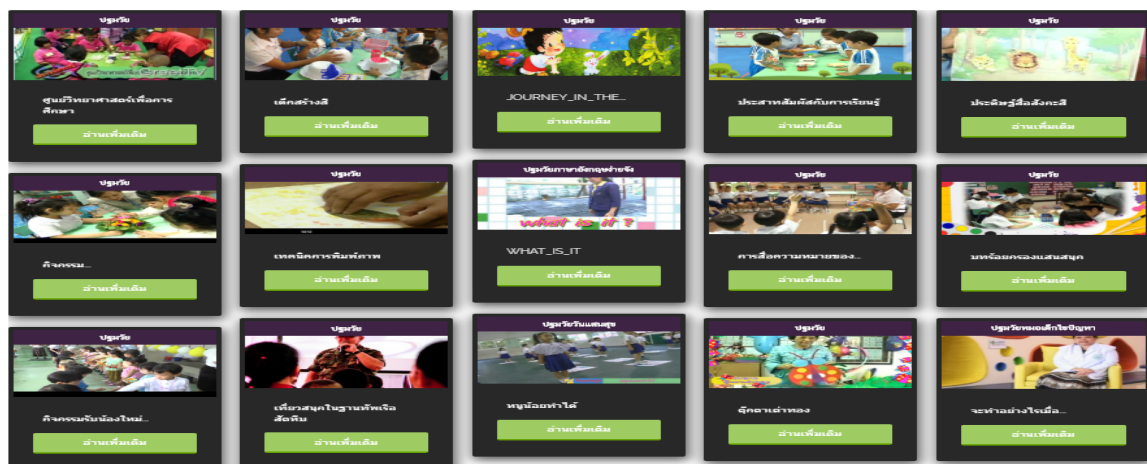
ปฐมวัย
สุนย์วิทยาศาสตร์เพื่อการศึกษา
อ่านเพิ่มเติม

ปฐมวัย
เด็กสร้างสี
อ่านเพิ่มเติม

ปฐมวัย
JOURNEY_IN_THE...
อ่านเพิ่มเติม

ปฐมวัย
ประสาทสัมผัสกับการเรียนรู้
อ่านเพิ่มเติม

ปฐมวัย
ประดิษฐ์สื่อสังกะสี
อ่านเพิ่มเติม

ปฐมวัย
กิจกรรม...
อ่านเพิ่มเติม

ปฐมวัย
เทคนิคการพิมพ์ภาพ
อ่านเพิ่มเติม

ปฐมวัยภาษาอังกฤษง่ายจัง
what is it ?
WHAT_IS_IT
อ่านเพิ่มเติม

ปฐมวัย
การสื่อความหมายของ...
อ่านเพิ่มเติม

ปฐมวัย
มหร้อยกรองแสนสนุก
อ่านเพิ่มเติม

ปฐมวัย
กิจกรรมรับน้องใหม่...
อ่านเพิ่มเติม

ปฐมวัย
เที่ยวสนุกในฐานทัพเรือสัตหีบ
อ่านเพิ่มเติม

ปฐมวัยวันแสนสุข
หนูน้อยทำได้
อ่านเพิ่มเติม

ปฐมวัย
ตุ๊กตาเต่าทอง
อ่านเพิ่มเติม

ปฐมวัยหมอเด็กไขปัญหา
จะทำอย่างไรเมื่อ...
อ่านเพิ่มเติม